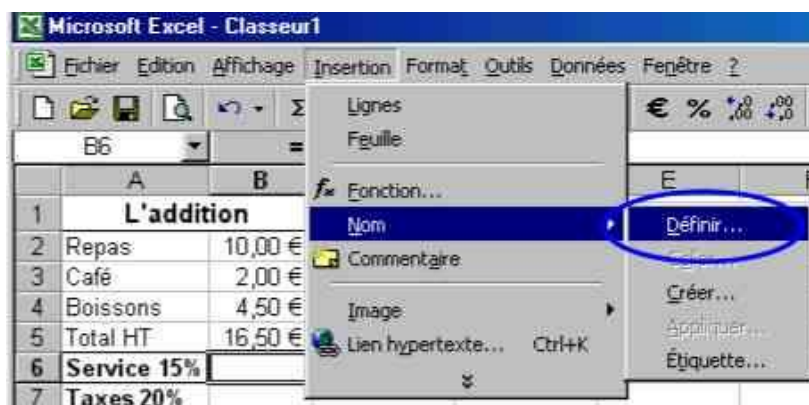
Microsoft Excel - Classeur1

Fichier Edition Affichage Insertion Format Outils Données Fenêtre ?

€ % ,00 ,00

B6 =

| | A | B |
|---|---|---|
| 1 | L'addition | |
| 2 | Repas | 10,00 € |
| 3 | Café | 2,00 € |
| 4 | Boissons | 4,50 € |
| 5 | Total HT | 16,50 € |
| 6 | Service 15% | |
| 7 | Taxes 20% | |

E

Lignes
Feuille
Fonction...
Nom
Commentaire
Image
Lien hypertexte... Ctrl+K

Définir...
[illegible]
Créer...
Appliquer...
Étiquette...